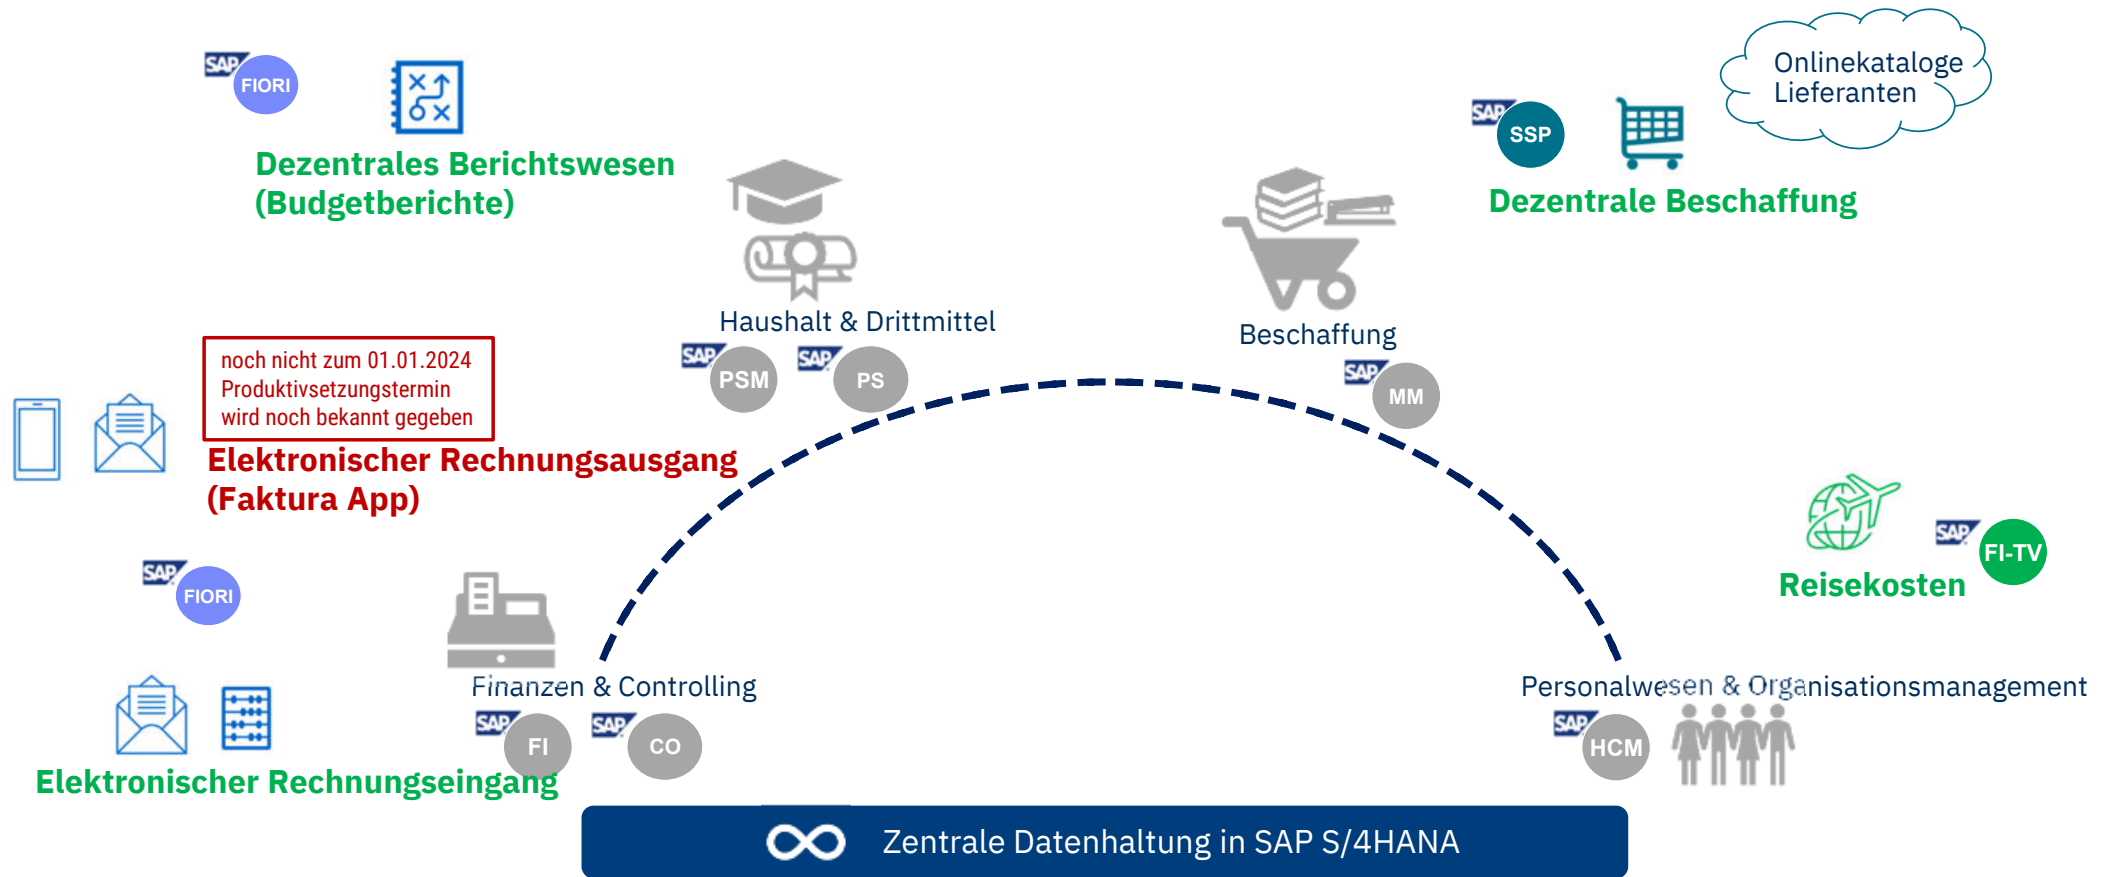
SAP FIORI

Dezentrales Berichtswesen (Budgetberichte)

Onlinekataloge Lieferanten

SAP SSP

Dezentrale Beschaffung

Haushalt & Drittmittel

SAP PSM SAP PS

Beschaffung

SAP MM

noch nicht zum 01.01.2024 Produktivsetzungstermin wird noch bekannt gegeben

Elektronischer Rechnungsausgang (Faktura App)

SAP FI-TV

Reisekosten

SAP FIORI

Finanzen & Controlling

SAP FI SAP CO

Personalwesen & Organisationsmanagement

SAP HCM

Elektronischer Rechnungseingang

Zentrale Datenhaltung in SAP S/4HANA